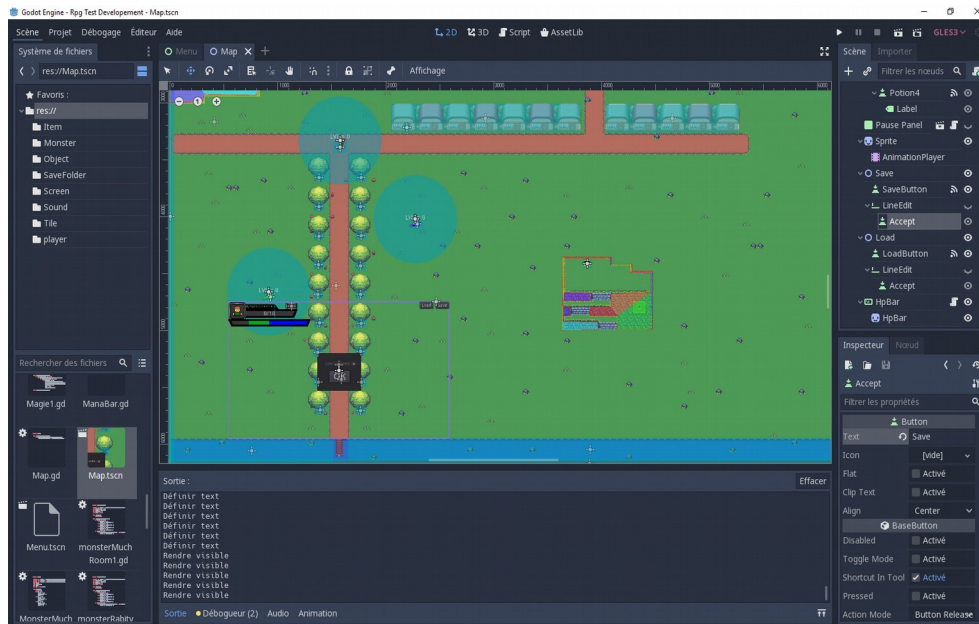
Godot Engine - Rpg Test Developement - Map.tscn

Scène Projet Débogage Éditeur Aide

2D 3D Script AssetLib

GLES3

Système de fichiers

res://Map.tscn

Favoris :

res://

Item

Monster

Object

SaveFolder

Screen

Sound

Tile

player

Rechercher des fichiers

Magie1.gd

ManaBar.gd

Map.gd

Map.tscn

Menu.tscn

monsterMuchRoom1.gd

MonsterMuch

monsterRabity

Menu

Map

Affichage

OK

Sortie :

Effacer

Définir text
Définir text
Définir text
Définir text
Définir text
Définir text
Rendre visible
Rendre visible
Rendre visible
Rendre visible
Rendre visible

Sortie

Débogueur (2)

Audio

Animation

Scène

Importer

Filtrer les nœuds

Potion4

Label

Pause Panel

Sprite

AnimationPlayer

Save

SaveButton

LineEdit

Accept

Load

LoadButton

LineEdit

Accept

HpBar

HpBar

Inspecteur

Nœud

Accept

Filtrer les propriétés

Button

Text

Save

Icon

[vide]

Flat

Activé

Clip Text

Activé

Align

Center

BaseButton

Disabled

Activé

Toggle Mode

Activé

Shortcut In Tool

Activé

Pressed

Activé

Action Mode

Button Release